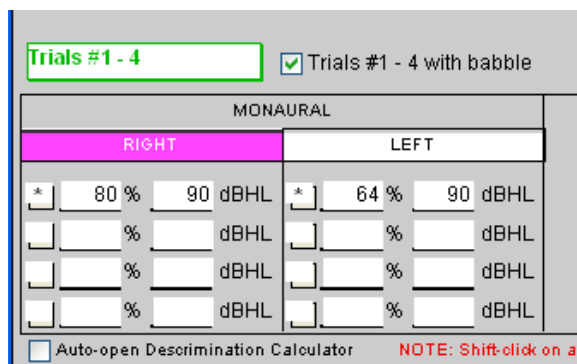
Trials #1 - 4

Trials #1 - 4 with babble

MONAURAL

| RIGHT | | | | LEFT | | | |
|---|---|---|---|---|---|---|---|
| * | 80 % | 90 | dBHL | * | 64 % | 90 | dBHL |
| | % | | dBHL | | % | | dBHL |
| | % | | dBHL | | % | | dBHL |
| | % | | dBHL | | % | | dBHL |

Auto-open Descrimination Calculator

NOTE: Shift-click on a